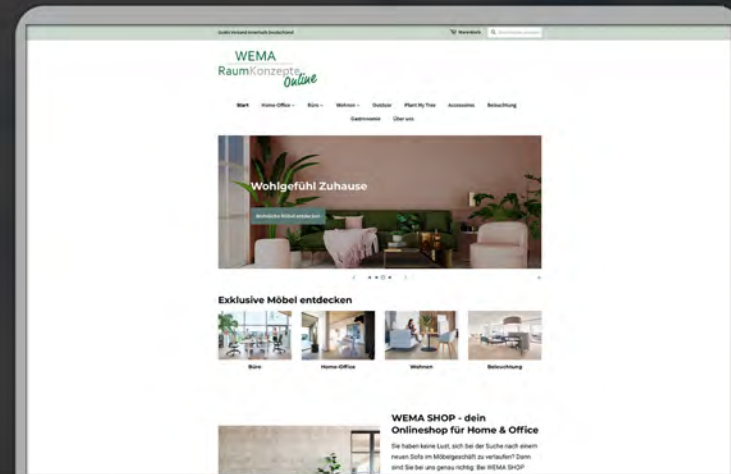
GoBit Versand innerhalb Deutschland

Warenkorb

WEMA
RaumKonzepte
Online

Start
Home Office
Büro
Wohnen
Outdoor
Plant My Tree
Accessoires
Beleuchtung
Gastronomie
Über uns

Wohlgefühl Zuhause

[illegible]

Exklusive Möbel entdecken

Büro
Home-Office
Wohnen
Beleuchtung

WEMA SHOP - dein Onlineshop für Home & Office

Sie haben keine Lust, sich bei der Suche nach einem neuen Sofa im Möbelgeschäft zu verlaufen? Dann sind Sie bei uns genau richtig: Bei WEMA SHOP